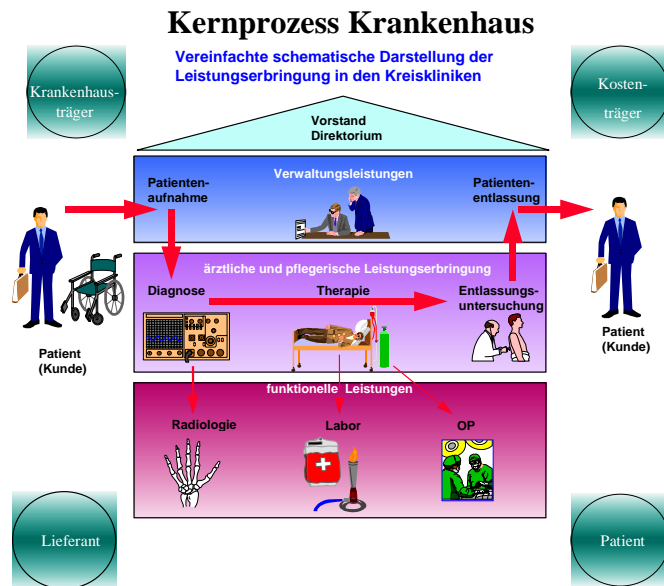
Kernprozess Krankenhaus

Vereinfachte schematische Darstellung der Leistungserbringung in den Kreiskliniken

Krankenhausträger

Kostenträger

Vorstand
Direktorium

Verwaltungsleistungen

Patientenaufnahme

Patientenentlassung

ärztliche und pflegerische Leistungserbringung

Diagnose

Therapie

Entlassungsuntersuchung

Patient
(Kunde)

Patient
(Kunde)

funktionelle Leistungen

Radiologie

Labor

OP

Lieferant

Patient